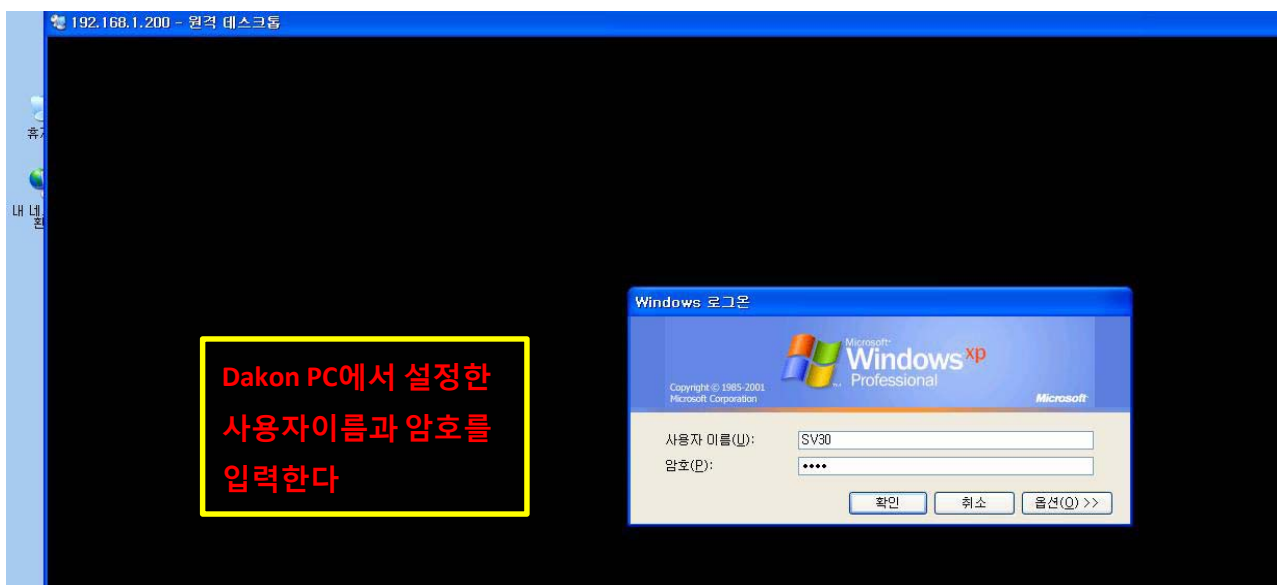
192.168.1.200 - 원격 데스크톱

휴기

내 네 환

Windows 로그온

Microsoft Windows xp Professional

Copyright © 1985-2001 Microsoft Corporation

Microsoft

사용자 이름(U): SV30

암호(P): ••••

확인 취소 옵션(O) >>

Dakon PC에서 설정한 사용자이름과 암호를 입력한다